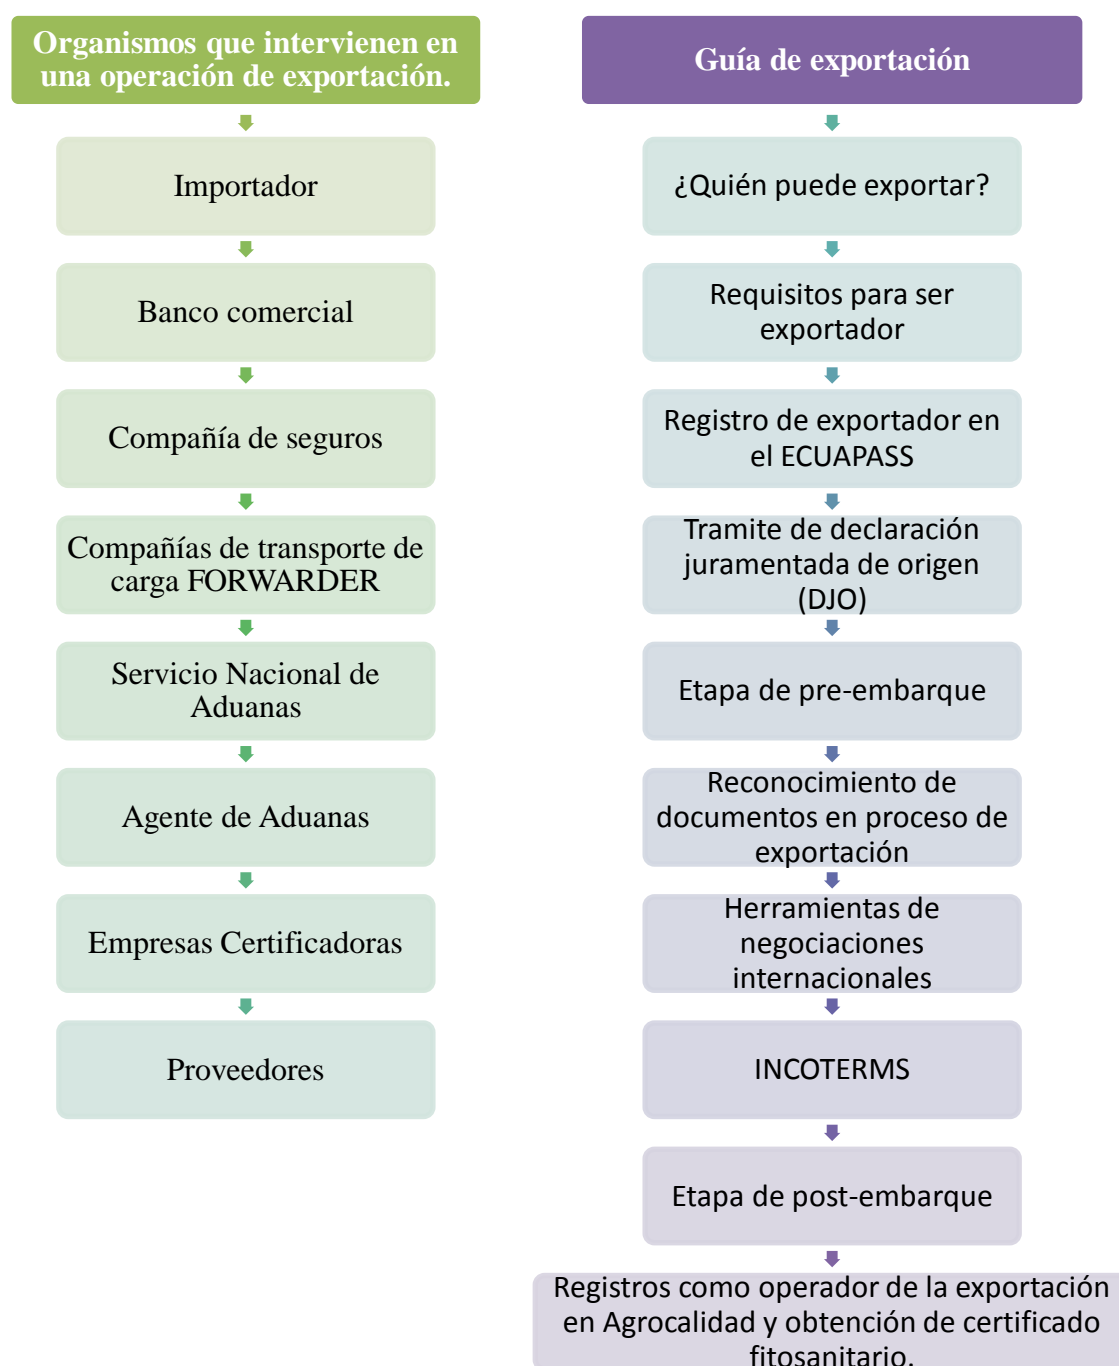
Organismos que intervienen en una operación de exportación.

Importador

Banco comercial

Compañía de seguros

Compañías de transporte de carga FORWARDER

Servicio Nacional de Aduanas

Agente de Aduanas

Empresas Certificadoras

Proveedores

Guía de exportación

¿Quién puede exportar?

Requisitos para ser exportador

Registro de exportador en el ECUAPASS

Tramite de declaración juramentada de origen (DJO)

Etapa de pre-embarque

Reconocimiento de documentos en proceso de exportación

Herramientas de negociaciones internacionales

INCOTERMS

Etapa de post-embarque

Registros como operador de la exportación en Agrocalidad y obtención de certificado fitosanitario.